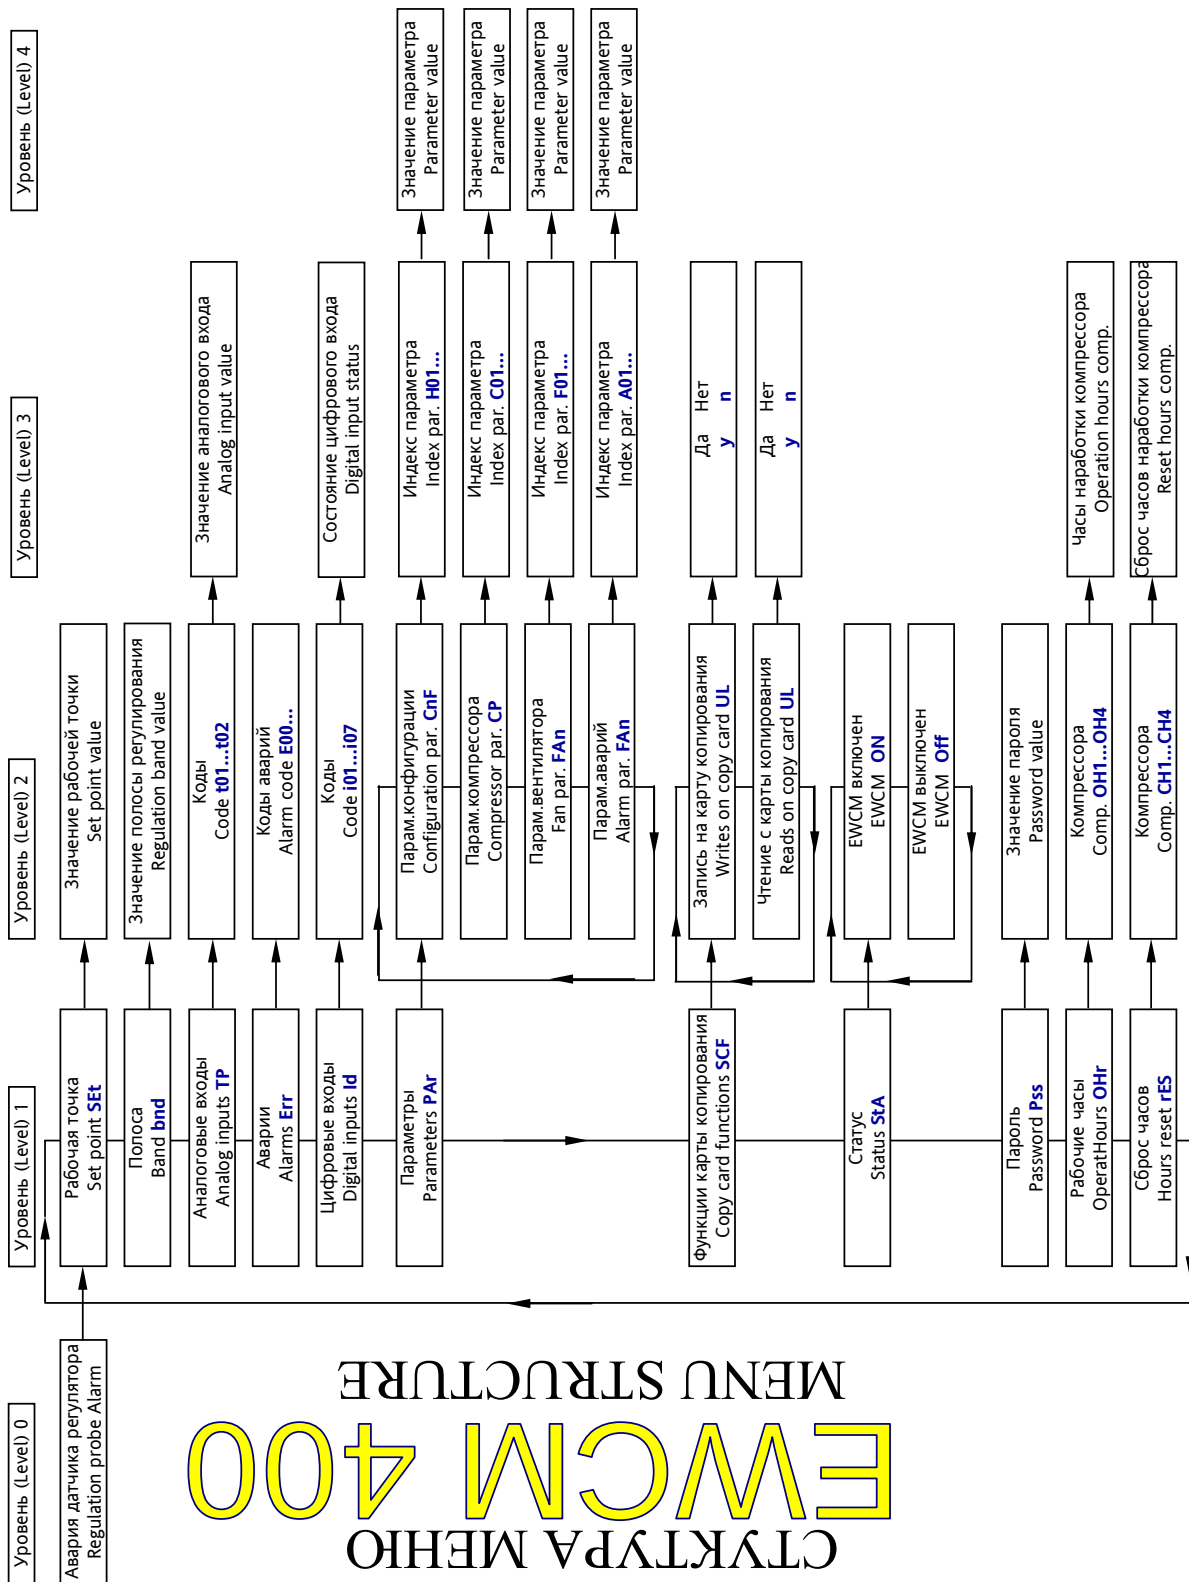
MENU STRUCTURE

EWCM 400

СТУКТУРА МЕНЮ

Уровень (Level) 0

Авария датчика регулятора
Regulation probe Alarm

Уровень (Level) 1

Рабочая точка
Set point SEt

Полоса
Band bnd

Аналоговые входы
Analog inputs TP

Аварии
Alarms Err

Цифровые входы
Digital inputs Id

Параметры
Parameters PAr

Функции карты копирования
Copy card functions SCF

Статус
Status StA

Пароль
Password Pss

Рабочие часы
OperatHours OHr

Сброс часов
Hours reset rES

Уровень (Level) 2

Значение рабочей точки
Set point value

Значение полосы регулирования
Regulation band value

Коды
Code t01...t02

Коды аварий
Alarm code E00...

Коды
Code i01...i07

Парам.конфигурации
Configuration par. CnF

Парам.компрессора
Compressor par. CP

Парам.вентилятора
Fan par. FAn

Парам.аварий
Alarm par. FAn

Запись на карту копирования
Writes on copy card UL

Чтение с карты копирования
Reads on copy card UL

EWCM включен
EWCM ON

EWCM выключен
EWCM Off

Значение пароля
Password value

Компрессора
Comp. OH1...OH4

Компрессора
Comp. CH1...CH4

Уровень (Level) 3

Значение аналогового входа
Analog input value

Состояние цифрового входа
Digital input status

Индекс параметра
Index par. H01...

Индекс параметра
Index par. C01...

Индекс параметра
Index par. F01...

Индекс параметра
Index par. A01...

Да Нет
y n

Да Нет
y n

Часы наработки компрессора
Operation hours comp.

Сброс часов наработки компрессора
Reset hours comp.

Уровень (Level) 4

Значение параметра
Parameter value

Значение параметра
Parameter value

Значение параметра
Parameter value

Значение параметра
Parameter value